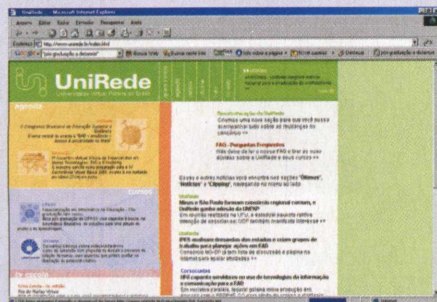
UniRede - Microsoft Internet Explorer

Arquivo Editar Exibir Favoritos Ferramentas Ajuda

Endereço http://www.unirede.br/index.html

UniRede

Universidade Virtual Pública do Brasil

agenda

Recadastramento da UniRede

Criamos uma nova seção para que você possa acompanhar tudo sobre as mudanças na UniRede >>

FAQ - Perguntas Frequentes

Não deixe de ler o nosso FAQ e tirar as suas dúvidas sobre a UniRede e seus cursos >>

Bahia

Minas e São Paulo formam consórcio regional comum, e UNESP

IPES anunciam demanda dos estados e criam grupos de trabalho para planejar ações em EAD

Consórcios

UFG capacita servidores no uso de tecnologias da informação e comunicação para a EAD

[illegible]